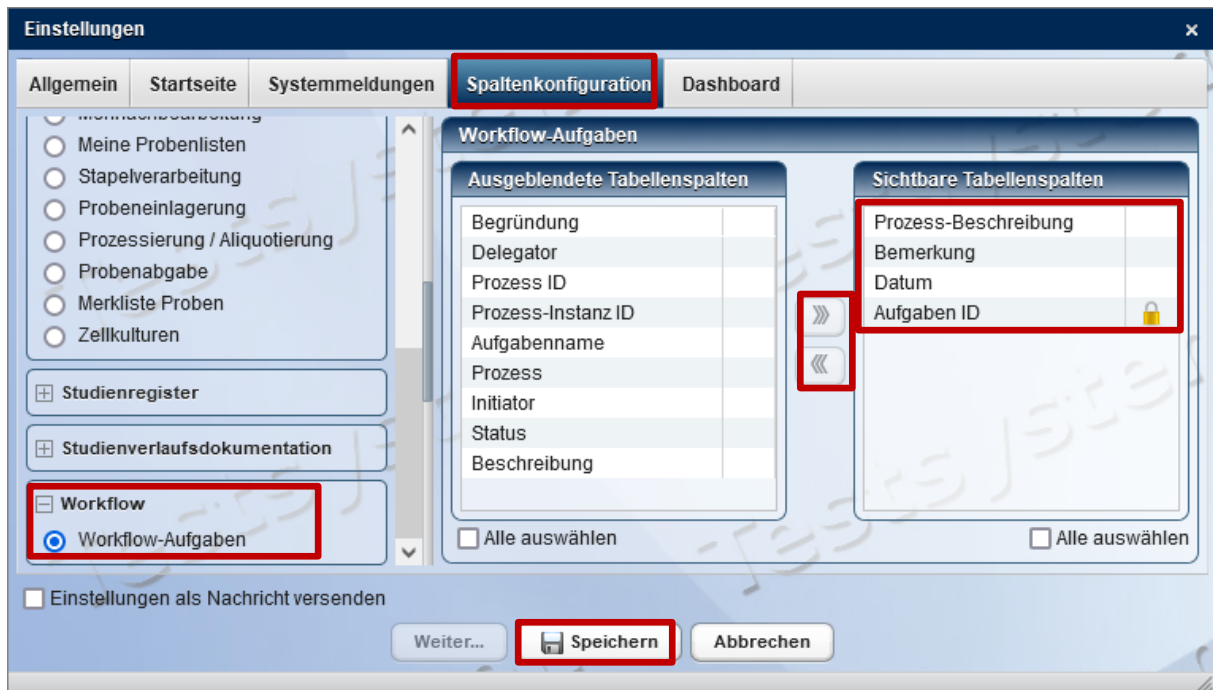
Einstellungen
×

Allgemein | Startseite | Systemmeldungen | Spaltenkonfiguration | Dashboard

Mehrfachbearbeitung
Meine Probenlisten
Stapelverarbeitung
Probeneinlagerung
Prozessierung / Aliquotierung
Probenabgabe
Merkliste Proben
Zellkulturen

Studienregister

Studienverlaufsdokumentation

Workflow
Workflow-Aufgaben

Workflow-Aufgaben

Ausgeblendete Tabellenspalten
Begründung
Delegator
Prozess ID
Prozess-Instanz ID
Aufgabenname
Prozess
Initiator
Status
Beschreibung

Alle auswählen

Sichtbare Tabellenspalten
Prozess-Beschreibung
Bemerkung
Datum
Aufgaben ID

Alle auswählen

Einstellungen als Nachricht versenden

Weiter... | Speichern | Abbrechen